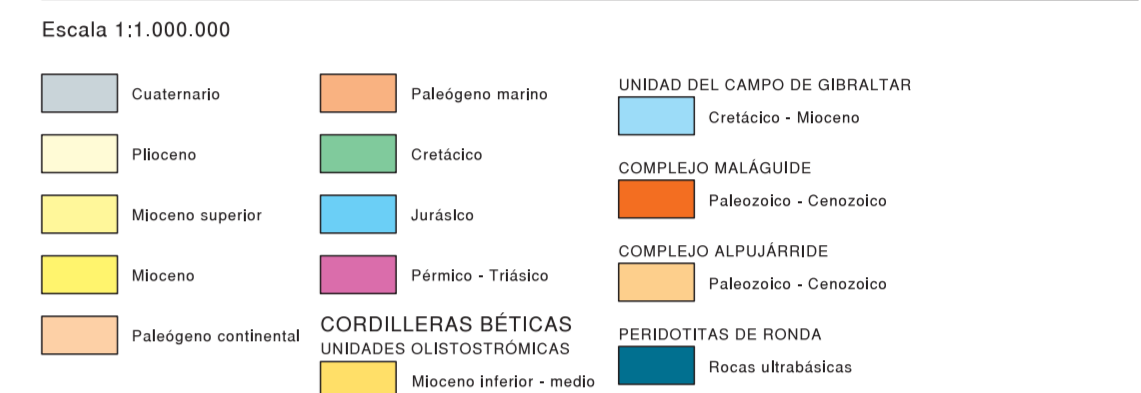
Escala 1:1.000.000

Cuaternario

Plioceno

Mioceno superior

Mioceno

Paleógeno continental

Paleógeno marino

Cretácico

Jurásico

Pérmico - Triásico

CORDILLERAS BÉTICAS
UNIDADES OLISTOSTRÓMICAS

Mioceno inferior - medio

UNIDAD DEL CAMPO DE GIBRALTAR

Cretácico - Mioceno

COMPLEJO MALÁGUIDE

Paleozoico - Cenozoico

COMPLEJO ALPUJÁRRIDE

Paleozoico - Cenozoico

PERIDOTITAS DE RONDA

Rocas ultrabásicas